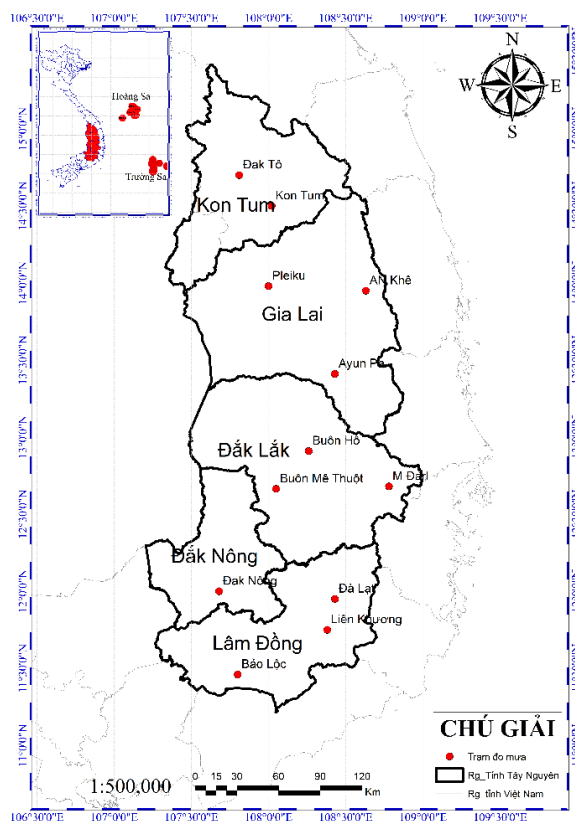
106°30'0"E 107°0'0"E 107°30'0"E 108°0'0"E 108°30'0"E 109°0'0"E 109°30'0"E

Hoàng Sa
Trường Sa

N
W E
S

15°0'0"N
14°30'0"N
14°0'0"N
13°30'0"N
13°0'0"N
12°30'0"N
12°0'0"N
11°30'0"N
11°0'0"N

Đak Tô
Kon Tum
Kon Tum
Pleiku
An Khê
Gia Lai
Ayun Pa
Buôn Hồ
Đắk Lắk
Buôn Mê Thuột
M Đrắk
Đắk Nông
Đak Nông
Đà Lạt
Liên Khương
Lâm Đồng
Bảo Lộc

CHÚ GIẢI
Trạm đo mưa
Rg_Tỉnh Tây Nguyên
Rg_tỉnh Việt Nam

1:500,000
0 15 30 60 90 120 Km

106°30'0"E 107°0'0"E 107°30'0"E 108°0'0"E 108°30'0"E 109°0'0"E 109°30'0"E